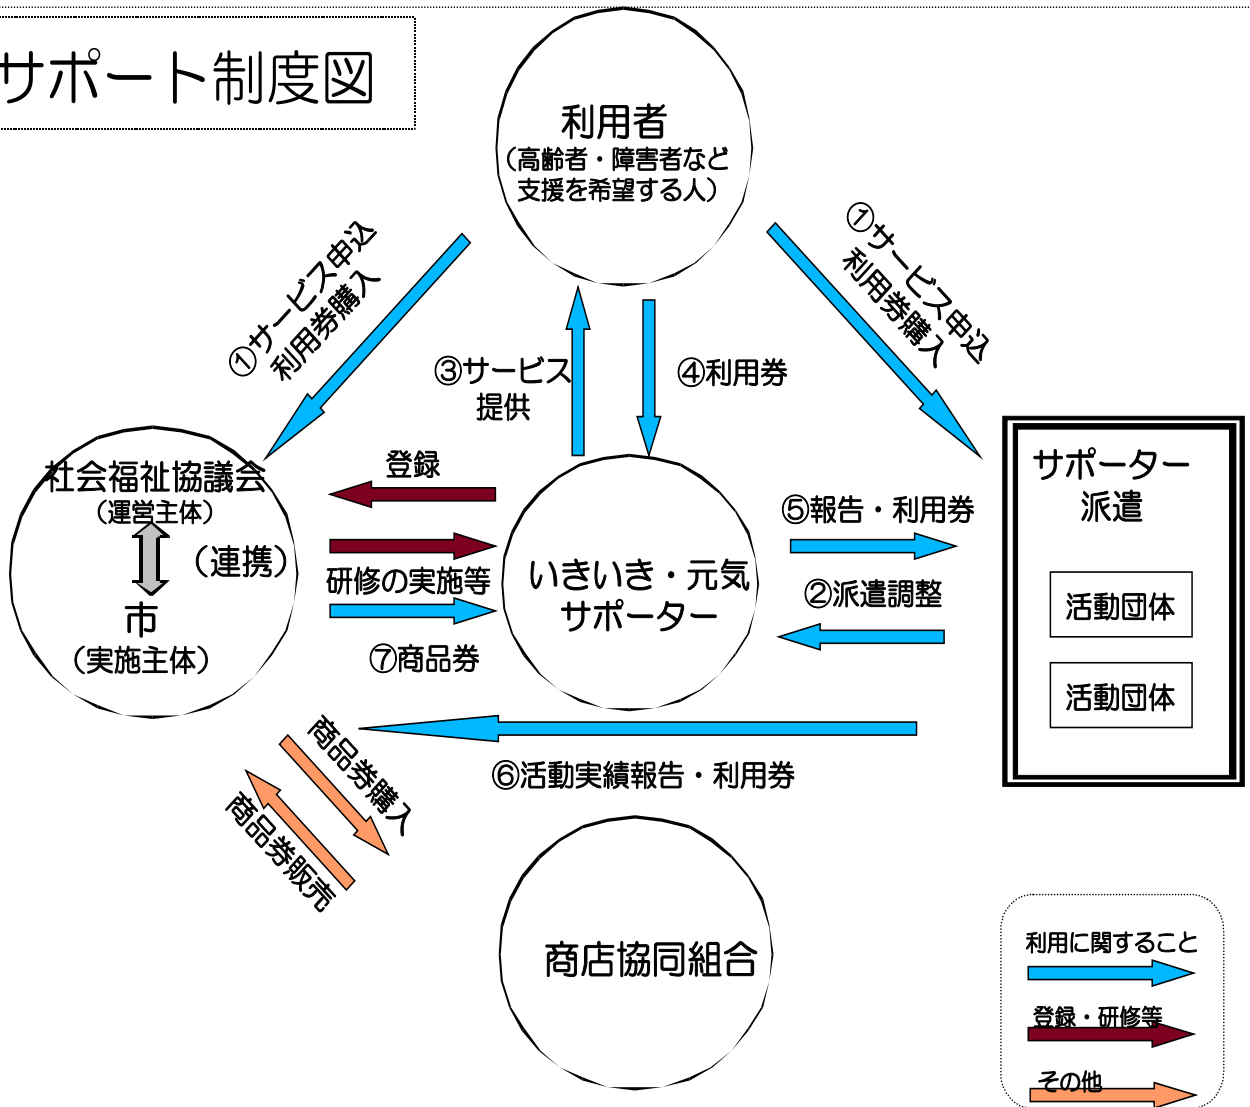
サポート制度図

利用者
（高齢者・障害者など支援を希望する人）

①サービス申込
利用券購入

①サービス申込
利用券購入

③サービス
提供

④利用券

社会福祉協議会
（運営主体）
（連携）
市
（実施主体）

登録

研修の実施等

⑦商品券

いきいき・元気
サポーター

⑤報告・利用券

②派遣調整

サポーター
派遣

活動団体

活動団体

⑥活動実績報告・利用券

商品券購入

商品券販売

商店協同組合

利用に関すること

登録・研修等

その他